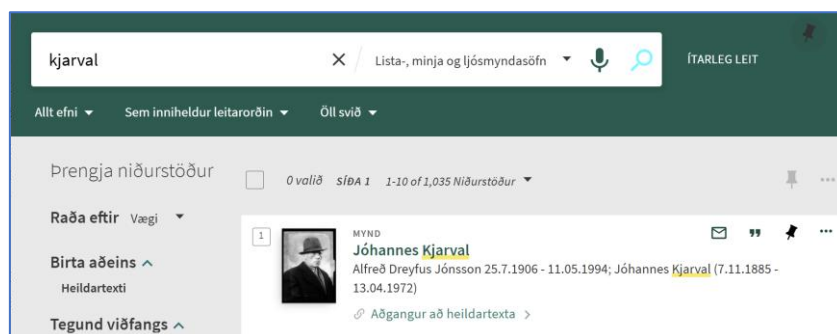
kjarval

Lista-, minja og ljósmyndasöfn

ÍTARLEG LEIT

Allt efni ▾ Sem inniheldur leitarorðin ▾ Öll svið ▾

Þrengja niðurstöður

0 valið SÍÐA 1 1-10 of 1,035 Niðurstöður

Raða eftir Vægi

Birta aðeins

Heildartexti

Tegund viðfangs

1

MYND

Jóhannes Kjarval

Alfreð Dreyfus Jónsson 25.7.1906 - 11.05.1994; Jóhannes Kjarval (7.11.1885 - 13.04.1972)

Aðgangur að heildartexta >